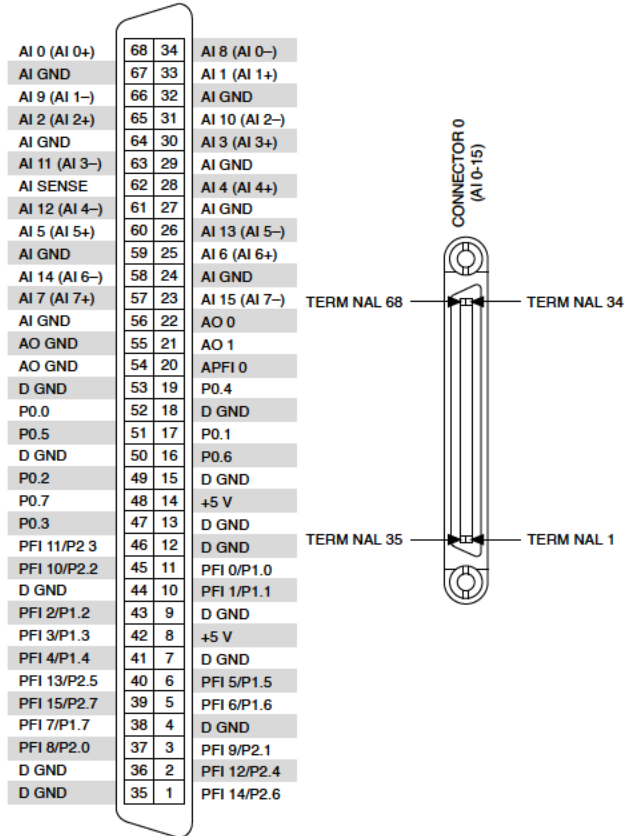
| | | | |
|---|---|---|---|
| AI 0 (AI 0+) | 68 | 34 | AI 8 (AI 0–) |
| AI GND | 67 | 33 | AI 1 (AI 1+) |
| AI 9 (AI 1–) | 66 | 32 | AI GND |
| AI 2 (AI 2+) | 65 | 31 | AI 10 (AI 2–) |
| AI GND | 64 | 30 | AI 3 (AI 3+) |
| AI 11 (AI 3–) | 63 | 29 | AI GND |
| AI SENSE | 62 | 28 | AI 4 (AI 4+) |
| AI 12 (AI 4–) | 61 | 27 | AI GND |
| AI 5 (AI 5+) | 60 | 26 | AI 13 (AI 5–) |
| AI GND | 59 | 25 | AI 6 (AI 6+) |
| AI 14 (AI 6–) | 58 | 24 | AI GND |
| AI 7 (AI 7+) | 57 | 23 | AI 15 (AI 7–) |
| AI GND | 56 | 22 | AO 0 |
| AO GND | 55 | 21 | AO 1 |
| AO GND | 54 | 20 | APFI 0 |
| D GND | 53 | 19 | P0.4 |
| P0.0 | 52 | 18 | D GND |
| P0.5 | 51 | 17 | P0.1 |
| D GND | 50 | 16 | P0.6 |
| P0.2 | 49 | 15 | D GND |
| P0.7 | 48 | 14 | +5 V |
| P0.3 | 47 | 13 | D GND |
| PFI 11/P2 3 | 46 | 12 | D GND |
| PFI 10/P2.2 | 45 | 11 | PFI 0/P1.0 |
| D GND | 44 | 10 | PFI 1/P1.1 |
| PFI 2/P1.2 | 43 | 9 | D GND |
| PFI 3/P1.3 | 42 | 8 | +5 V |
| PFI 4/P1.4 | 41 | 7 | D GND |
| PFI 13/P2.5 | 40 | 6 | PFI 5/P1.5 |
| PFI 15/P2.7 | 39 | 5 | PFI 6/P1.6 |
| PFI 7/P1.7 | 38 | 4 | D GND |
| PFI 8/P2.0 | 37 | 3 | PFI 9/P2.1 |
| D GND | 36 | 2 | PFI 12/P2.4 |
| D GND | 35 | 1 | PFI 14/P2.6 |

CONNECTOR 0 (AI 0-15)

TERM NAL 68
TERM NAL 34
TERM NAL 35
TERM NAL 1